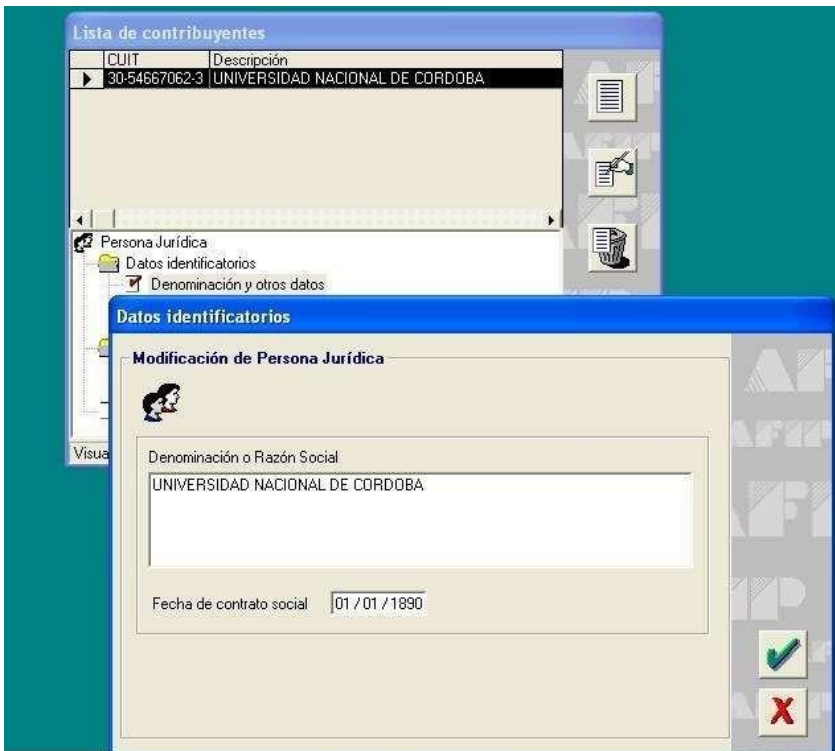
Lista de contribuyentes

| CUIT | Descripción |
|---|---|
| 30-54667062-3 | UNIVERSIDAD NACIONAL DE CORDOBA |

Persona Jurídica
Datos identificatorios
Denominación y otros datos

Visua

Datos identificatorios

Modificación de Persona Jurídica

Denominación o Razón Social
UNIVERSIDAD NACIONAL DE CORDOBA

Fecha de contrato social 01/01/1890